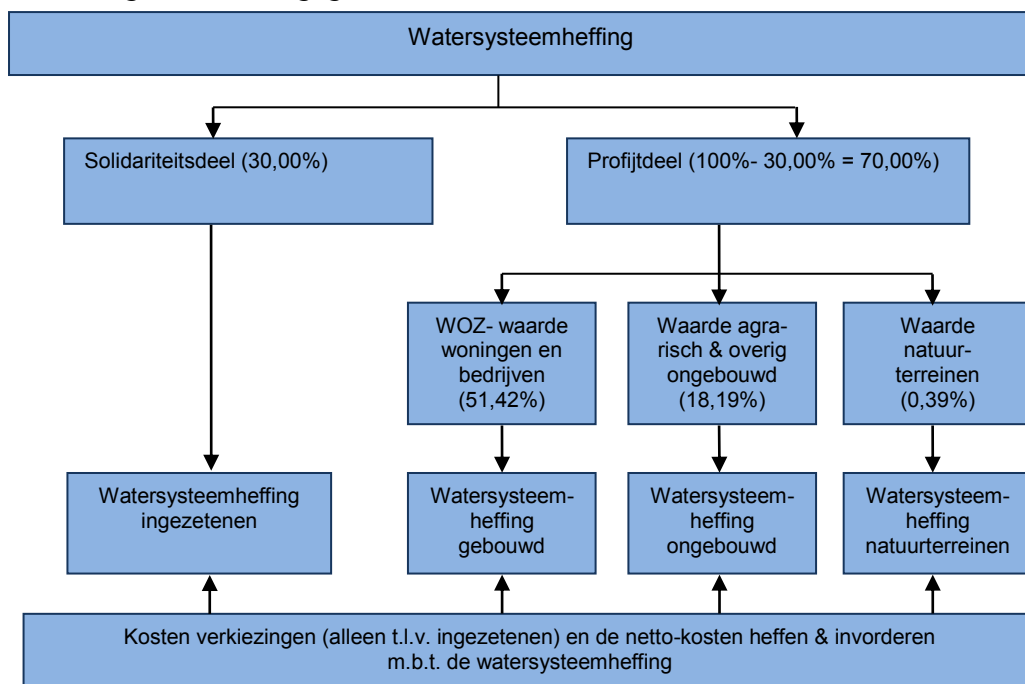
Watersysteemheffing

Solidariteitsdeel (30,00%)

Profijtdeel (100%- 30,00% = 70,00%)

WOZ- waarde woningen en bedrijven (51,42%)

Waarde agrarisch & overig ongebouwd (18,19%)

Waarde natuurterreinen (0,39%)

Watersysteemheffing ingezetenen

Watersysteemheffing gebouwd

Watersysteemheffing ongebouwd

Watersysteemheffing natuurterreinen

Kosten verkiezingen (alleen t.l.v. ingezetenen) en de netto-kosten heffen & invorderen m.b.t. de watersysteemheffing